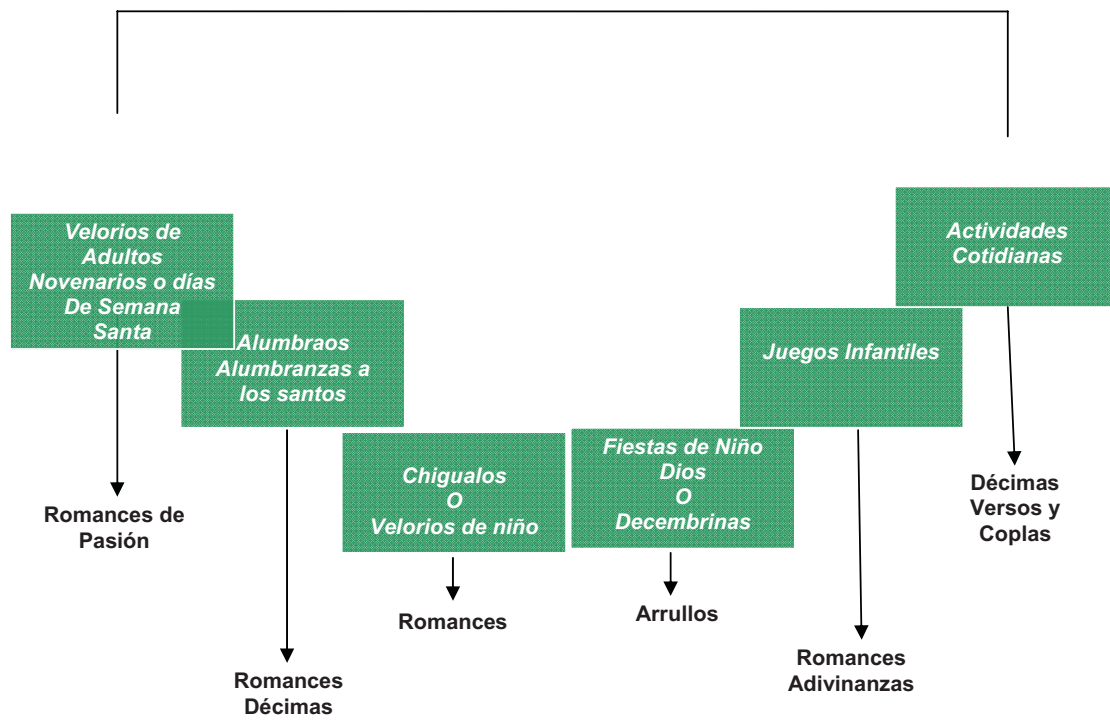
Velorios de Adultos Novenarios o días De Semana Santa

Romances de Pasión

Alumbraos Alumbranzas a los santos

Romances Décimas

Chigualos O Velorios de niño

Romances

Fiestas de Niño Dios O Decembrinas

Arrullos

Juegos Infantiles

Romances Adivinanzas

Actividades Cotidianas

Décimas Versos y Coplas